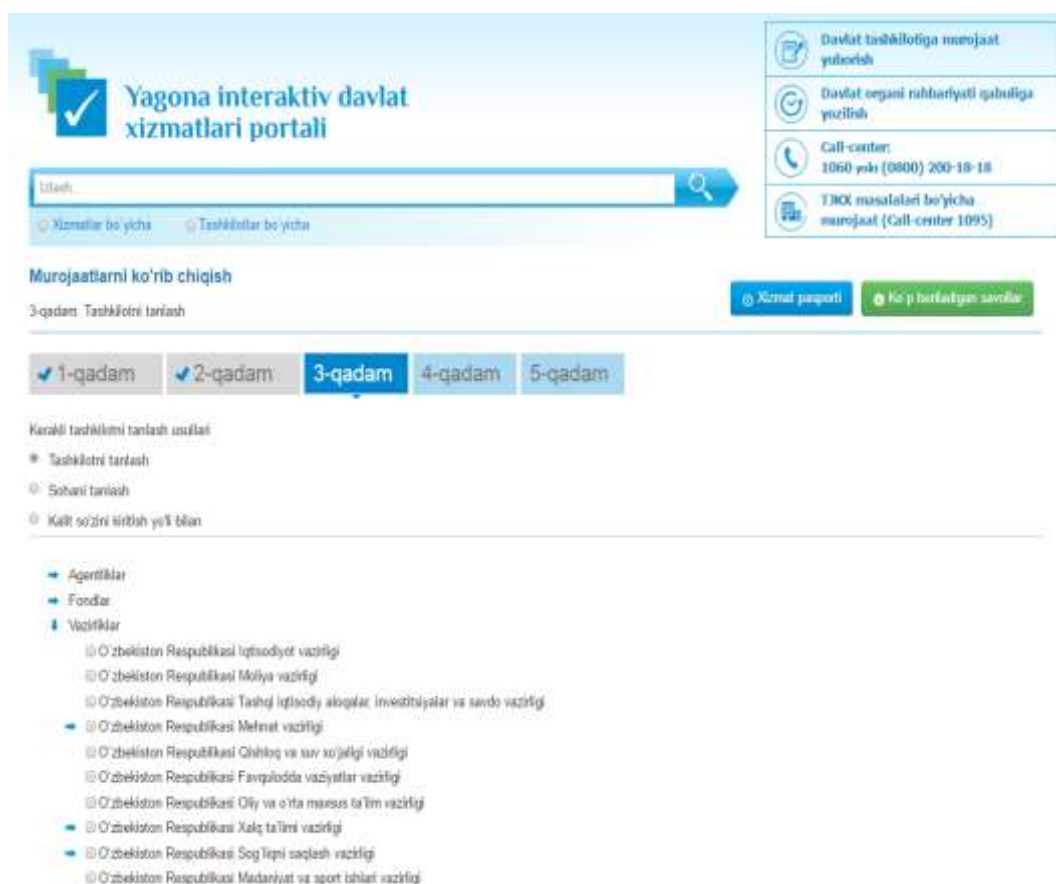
Yagona interaktiv davlat xizmatlari portali

Davlat tashkilotiga murojaat yuborish

Davlat organi rahbariyati qabuliga yozilish

Call-center: 1060 yoki (0800) 200-18-18

TJKX masalalari bo'yicha murojaat (Call-center 1095)

Izlash...

Xizmatlar bo'yicha    Tashkilotlar bo'yicha

Murojaatlarni ko'rib chiqish

3-qadam: Tashkilotni tanlash

Xizmat pasporti    Ko'p beriladigan savollar

1-qadam  2-qadam  3-qadam  4-qadam  5-qadam

Kerakli tashkilotni tanlash usullari

Tashkilotni tanlash

Sohani tanlash

Kalit so'zini kiritish yo'li bilan

Agentliklar

Fondlar

Vazirliklar

O'zbekiston Respublikasi Iqtisodiyot vazirligi

O'zbekiston Respublikasi Moliya vazirligi

O'zbekiston Respublikasi Tashqi iqtisodiy aloqalar, investitsiyalar va savdo vazirligi

O'zbekiston Respublikasi Mehnat vazirligi

O'zbekiston Respublikasi Qishloq va suv xo'jaligi vazirligi

O'zbekiston Respublikasi Favqulodda vaziyatlar vazirligi

O'zbekiston Respublikasi Oliy va o'rta maxsus ta'lim vazirligi

O'zbekiston Respublikasi Xalq ta'limi vazirligi

O'zbekiston Respublikasi Sog'liqni saqlash vazirligi

O'zbekiston Respublikasi Madaniyat va sport ishlari vazirligi